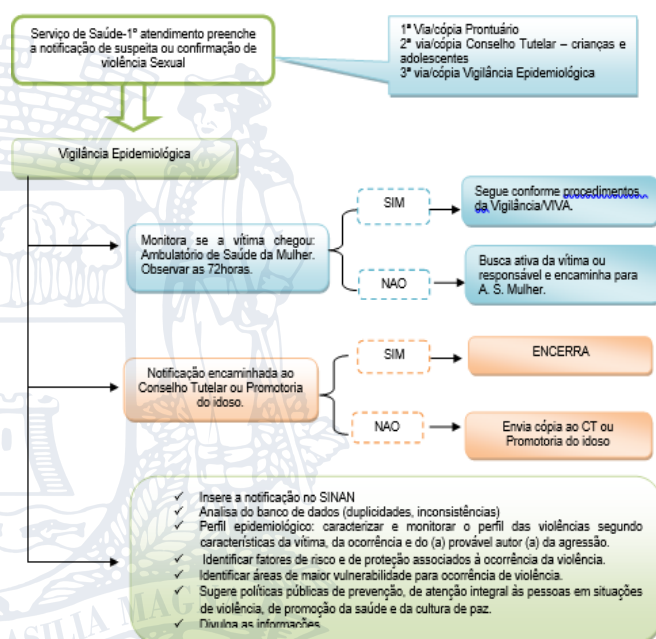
Serviço de Saúde-1º atendimento preenche a notificação de suspeita ou confirmação de violência Sexual

1ª Via/cópia Prontuário
2ª via/cópia Conselho Tutelar – crianças e adolescentes
3ª via/cópia Vigilância Epidemiológica

Vigilância Epidemiológica

Monitora se a vítima chegou: Ambulatório de Saúde da Mulher. Observar as 72horas.

SIM

Segue conforme procedimentos da Vigilância/VIVA.

NAO

Busca ativa da vítima ou responsável e encaminha para A. S. Mulher.

Notificação encaminhada ao Conselho Tutelar ou Promotoria do idoso.

SIM

ENCERRA

NAO

Envia cópia ao CT ou Promotoria do idoso

✓ Insere a notificação no SINAN
✓ Analisa do banco de dados (duplicidades, inconsistências)
✓ Perfil epidemiológico: caracterizar e monitorar o perfil das violências segundo características da vítima, da ocorrência e do (a) provável autor (a) da agressão.
✓ Identificar fatores de risco e de proteção associados à ocorrência da violência.
✓ Identificar áreas de maior vulnerabilidade para ocorrência de violência.
✓ Sugere políticas públicas de prevenção, de atenção integral às pessoas em situações de violência, de promoção da saúde e da cultura de paz.
✓ Divulga as informações